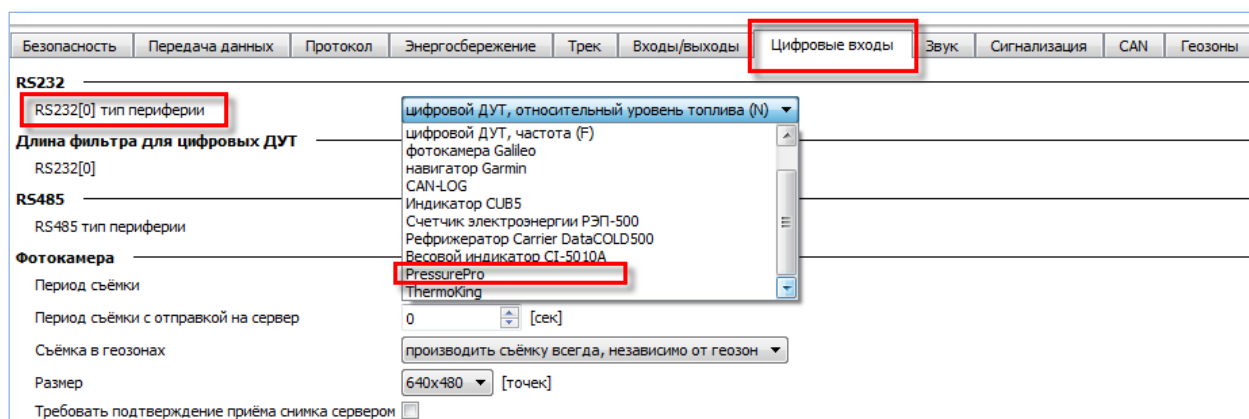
Безопасность | Передача данных | Протокол | Энергосбережение | Трек | Входы/выходы | Цифровые входы | Звук | Сигнализация | CAN | Геозоны

RS232

RS232[0] тип периферии

цифровой ДУТ, относительный уровень топлива (N)

цифровой ДУТ, частота (F)
фотокамера Galileo
навигатор Garmin
CAN-LOG
Индикатор CUB5
Счетчик электроэнергии РЭП-500
Рефрижератор Carrier DataCOLD500
Весовой индикатор CI-5010A
PressurePro
ThermoKing

Длина фильтра для цифровых ДУТ

RS232[0]

RS485

RS485 тип периферии

Фотокамера

Период съёмки

Период съёмки с отправкой на сервер 0 [сек]

Съёмка в геозонах производить съёмку всегда, независимо от геозон

Размер 640x480 [точек]

Требовать подтверждение приёма снимка сервером